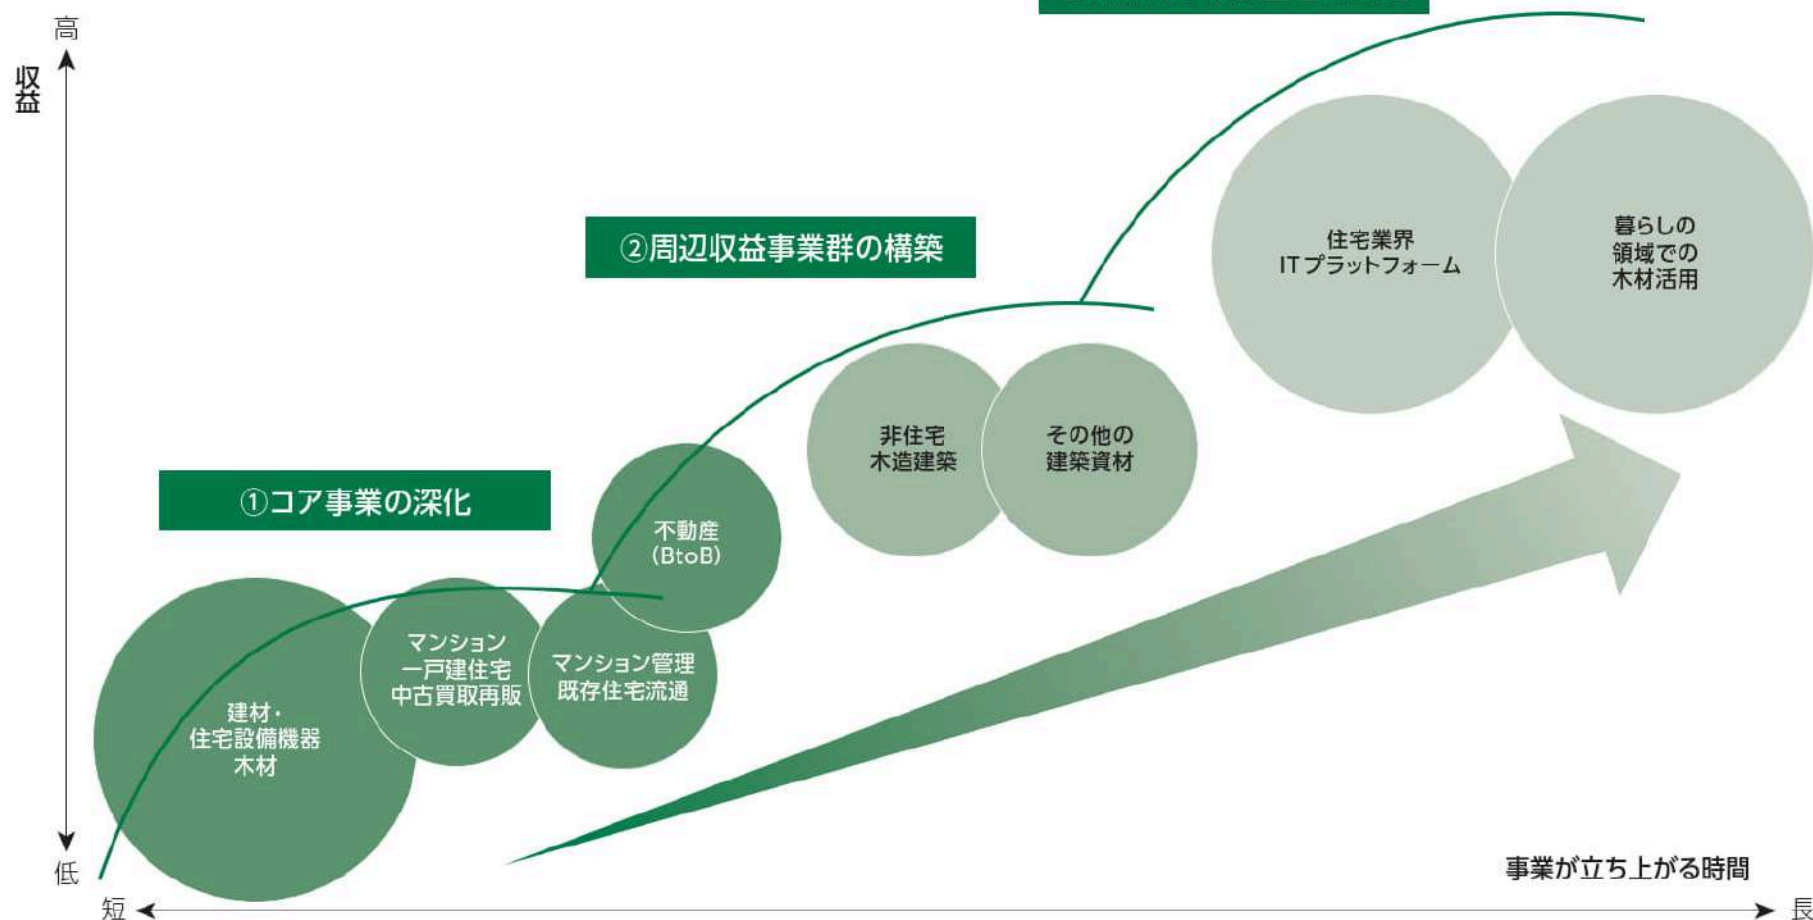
高

収益

低

②周辺収益事業群の構築

①コア事業の深化

住宅業界
ITプラットフォーム

暮らしの
領域での
木材活用

非住宅
木造建築

その他の
建築資材

不動産
(BtoB)

マンション
一戸建住宅
中古買取再販

マンション管理
既存住宅流通

建材・
住宅設備機器
木材

事業が立ち上がる時間

短

長